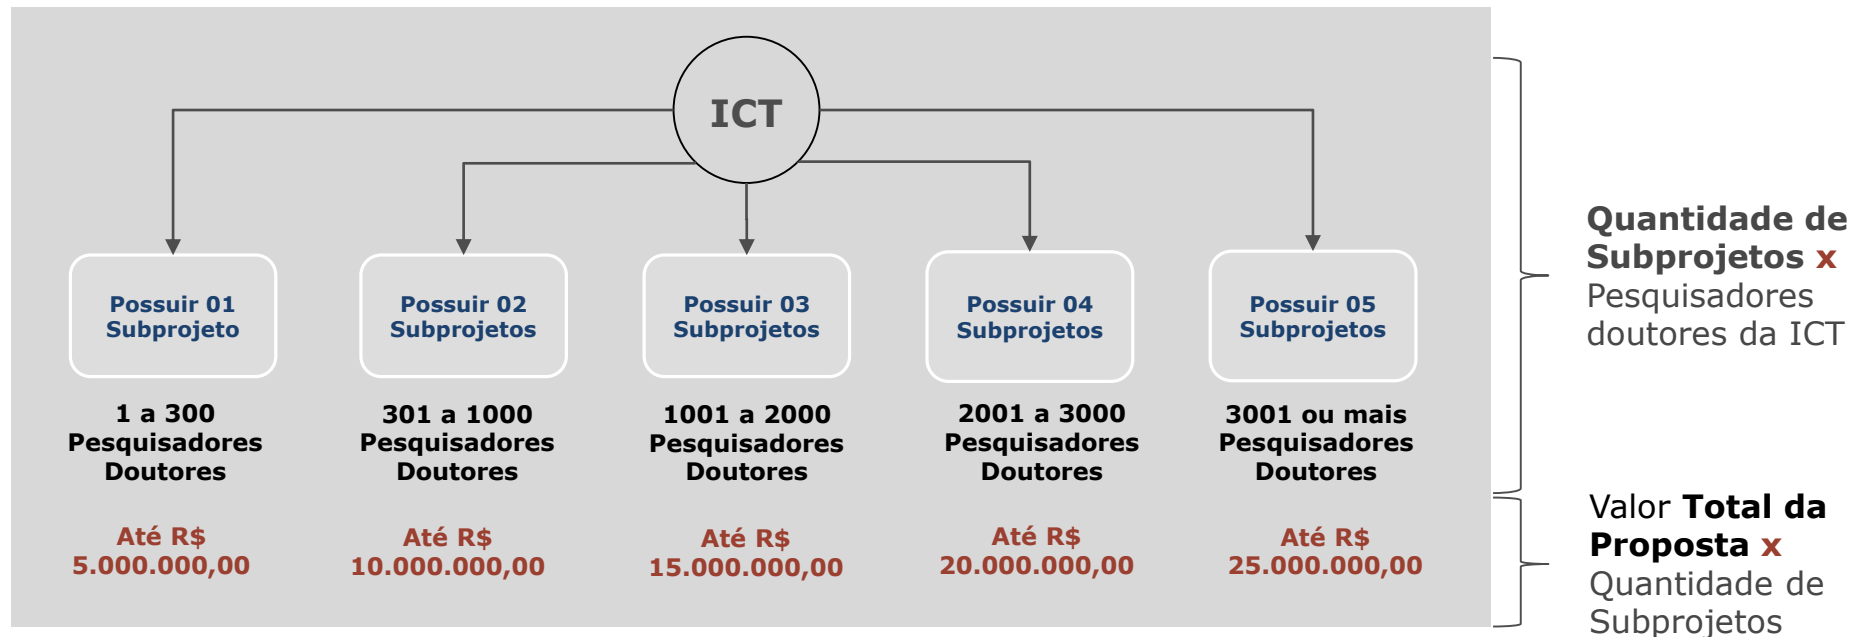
ICT

Possuir 01 Subprojeto

1 a 300 Pesquisadores Doutores

Até R$ 5.000.000,00

Possuir 02 Subprojetos

301 a 1000 Pesquisadores Doutores

Até R$ 10.000.000,00

Possuir 03 Subprojetos

1001 a 2000 Pesquisadores Doutores

Até R$ 15.000.000,00

Possuir 04 Subprojetos

2001 a 3000 Pesquisadores Doutores

Até R$ 20.000.000,00

Possuir 05 Subprojetos

3001 ou mais Pesquisadores Doutores

Até R$ 25.000.000,00

Quantidade de Subprojetos x Pesquisadores doutores da ICT

Valor Total da Proposta x Quantidade de Subprojetos